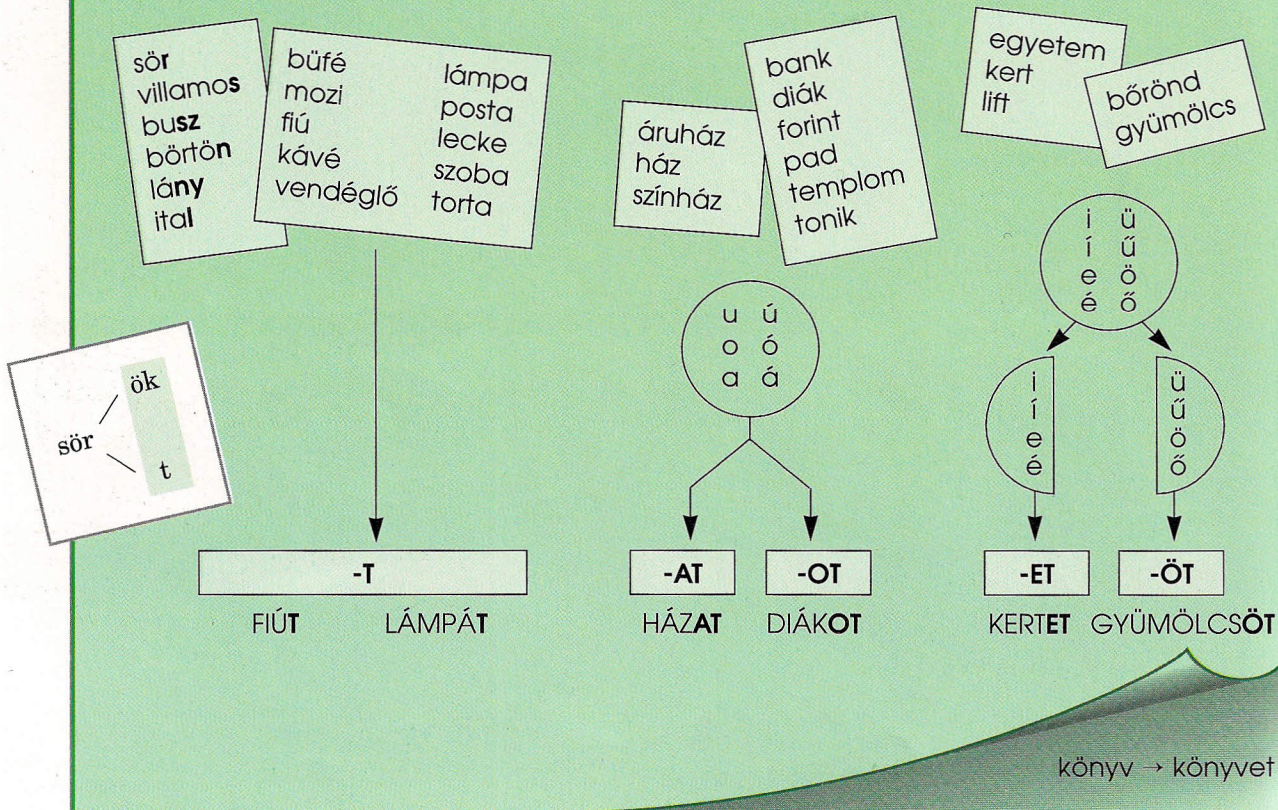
sör
villamos
busz
börtön
lány
ital

büfé
mozi
fiú
kávé
vendéglő

lámpa
posta
lecke
szoba
torta

áruház
ház
színház

bank
diák
forint
pad
templom
tonik

egyetem
kert
lift

bőrönd
gyümölcs

sör ök
t

u ú
o ó
a á

i ü
í ű
e ö
é ő

i
í
e
é

ü
ű
ö
ő

-T
FIÚT LÁMPÁT

-AT
HÁZAT

-OT
DIÁKOT

-ET
KERTET

-ÖT
GYÜMÖLCSÖT

könyv → könyvet